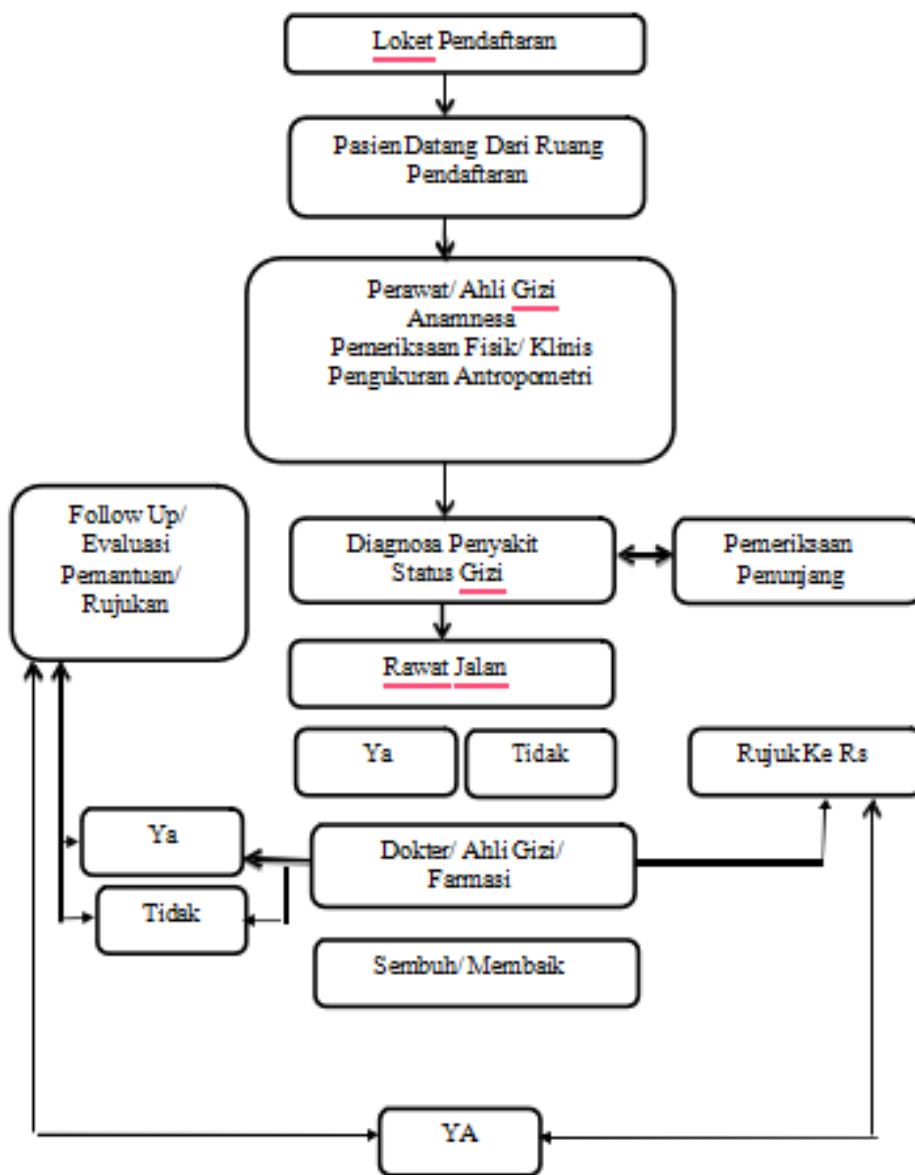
Loket Pendaftaran

Pasien Datang Dari Ruang Pendaftaran

Perawat/ Ahli Gizi
Anamnesa
Pemeriksaan Fisik/ Klinis
Pengukuran Antropometri

Follow Up/ Evaluasi Pemantuan/ Rujukan

Diagnosa Penyakit
Status Gizi

Pemeriksaan Penunjang

Rawat Jalan

Ya

Tidak

Rujuk Ke Rs

Ya

Dokter/ Ahli Gizi/ Farmasi

Tidak

Sembuh/ Membaik

YA